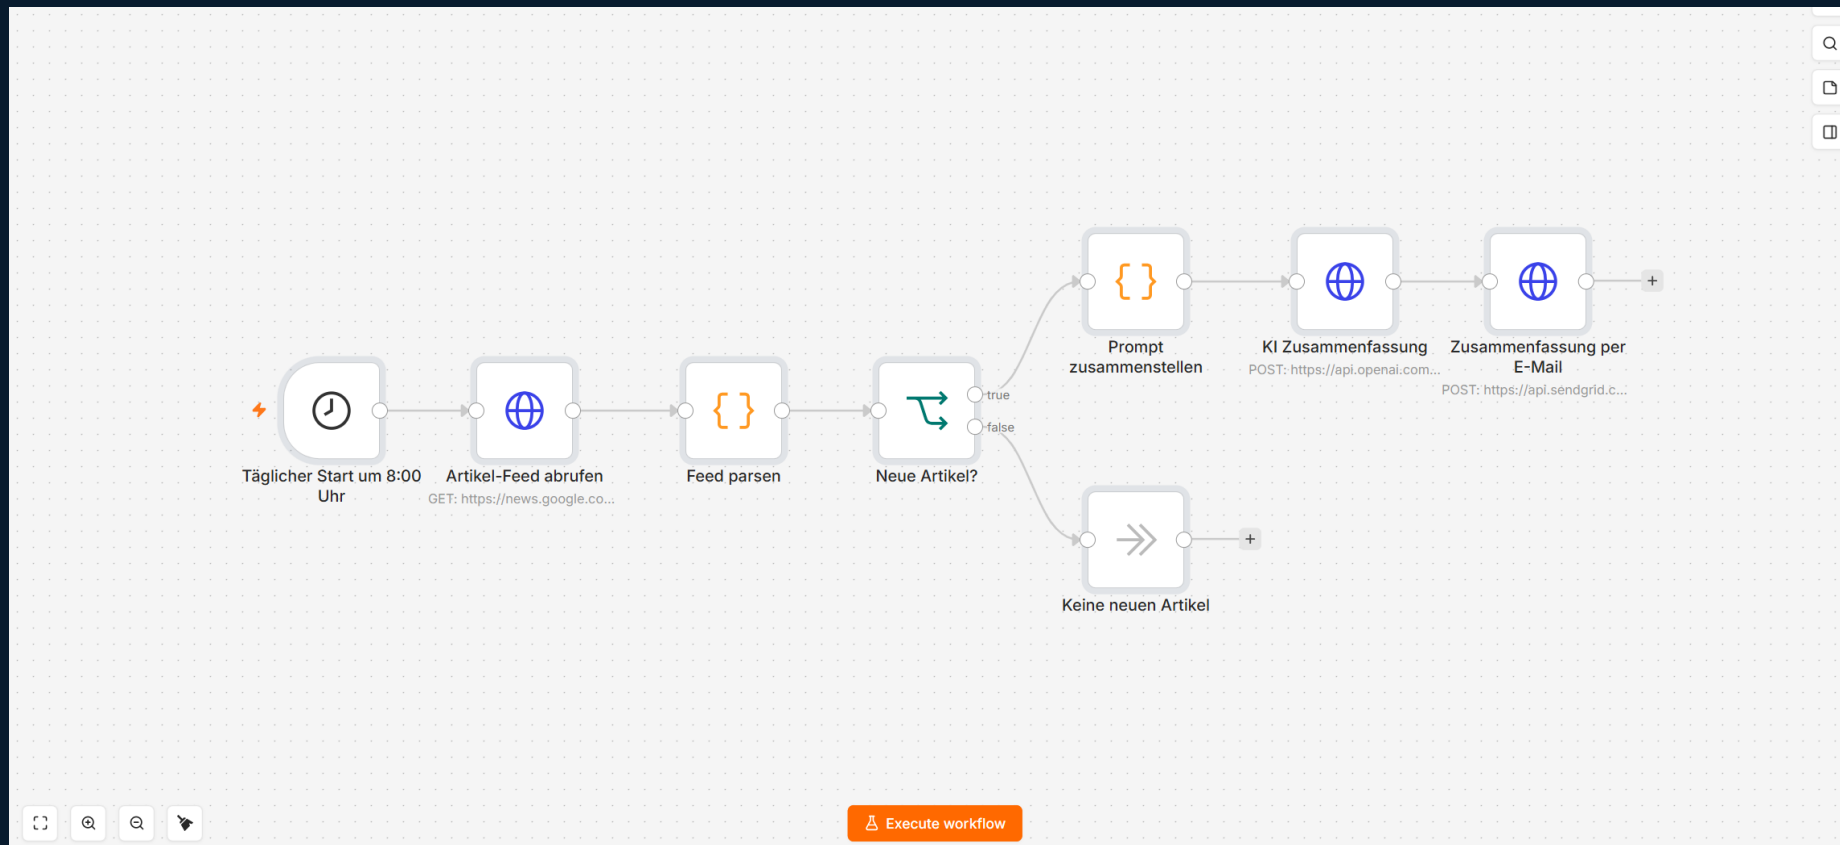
Täglicher Start um 8:00 Uhr

Artikel-Feed abrufen
GET: https://news.google.co...

Feed parsen

Neue Artikel?

true

false

Prompt zusammenstellen

KI Zusammenfassung
POST: https://api.openai.com...

Zusammenfassung per E-Mail
POST: https://api.sendgrid.c...

+

Keine neuen Artikel

+

Execute workflow